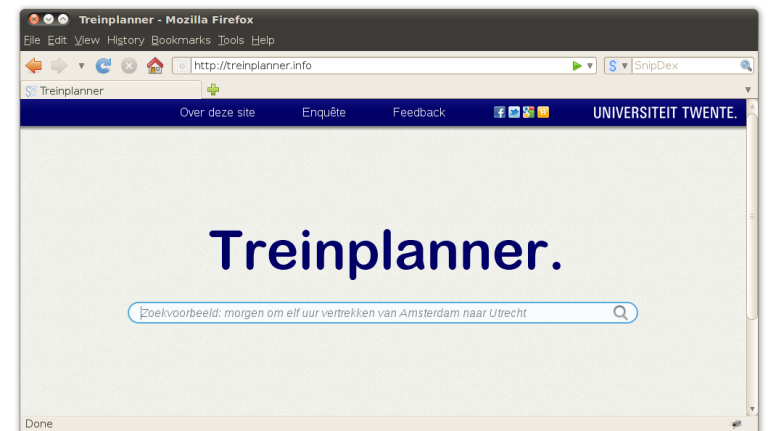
Treinplanner - Mozilla Firefox

File Edit View History Bookmarks Tools Help

http://treinplanner.info

SnipDex

Treinplanner

Over deze site Enquête Feedback

UNIVERSITEIT TWENTE.

Treinplanner.

Zoekvoorbeeld: morgen om elf uur vertrekken van Amsterdam naar Utrecht

Done